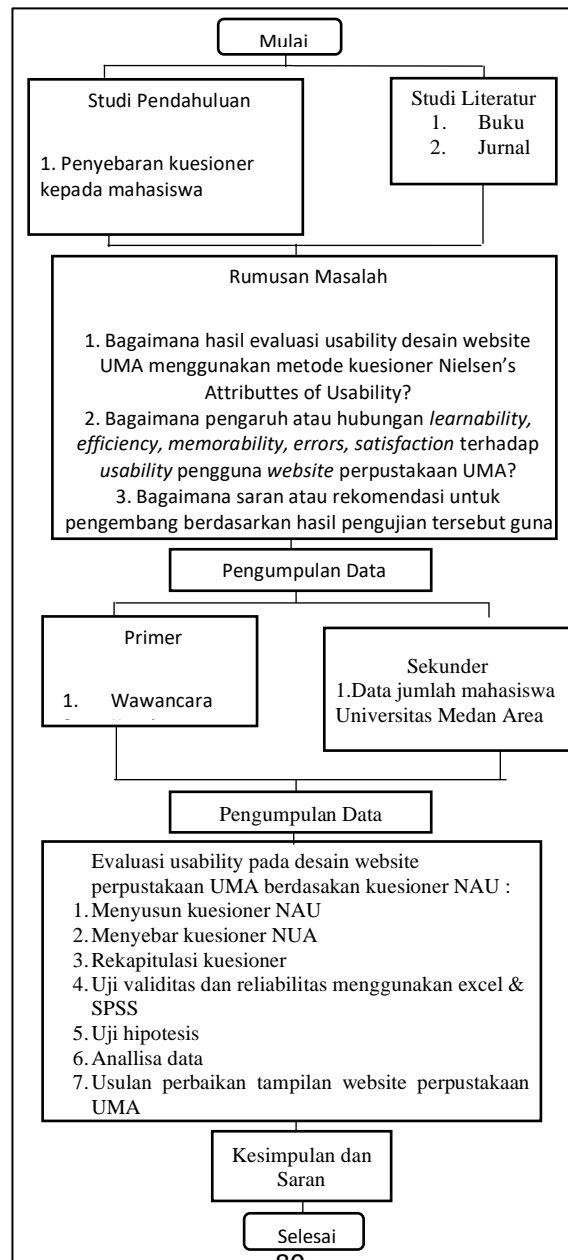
Mulai

Studi Pendahuluan

1. Penyebaran kuesioner kepada mahasiswa

Studi Literatur
1. Buku
2. Jurnal

Rumusan Masalah

1. Bagaimana hasil evaluasi usability desain website UMA menggunakan metode kuesioner Nielsen's Attributtes of Usability?
2. Bagaimana pengaruh atau hubungan *learnability, efficiency, memorability, errors, satisfaction* terhadap *usability* pengguna *website* perpustakaan UMA?
3. Bagaimana saran atau rekomendasi untuk pengembang berdasarkan hasil pengujian tersebut guna

Pengumpulan Data

Primer

1. Wawancara
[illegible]

Sekunder
1.Data jumlah mahasiswa Universitas Medan Area

Pengumpulan Data

Evaluasi usability pada desain website perpustakaan UMA berdasakan kuesioner NAU :
1. Menyusun kuesioner NAU
2. Menyebar kuesioner NUA
3. Rekapitulasi kuesioner
4. Uji validitas dan reliabilitas menggunakan excel & SPSS
5. Uji hipotesis
6. Anallisa data
7. Usulan perbaikan tampilan website perpustakaan UMA

Kesimpulan dan Saran

Selesai

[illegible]